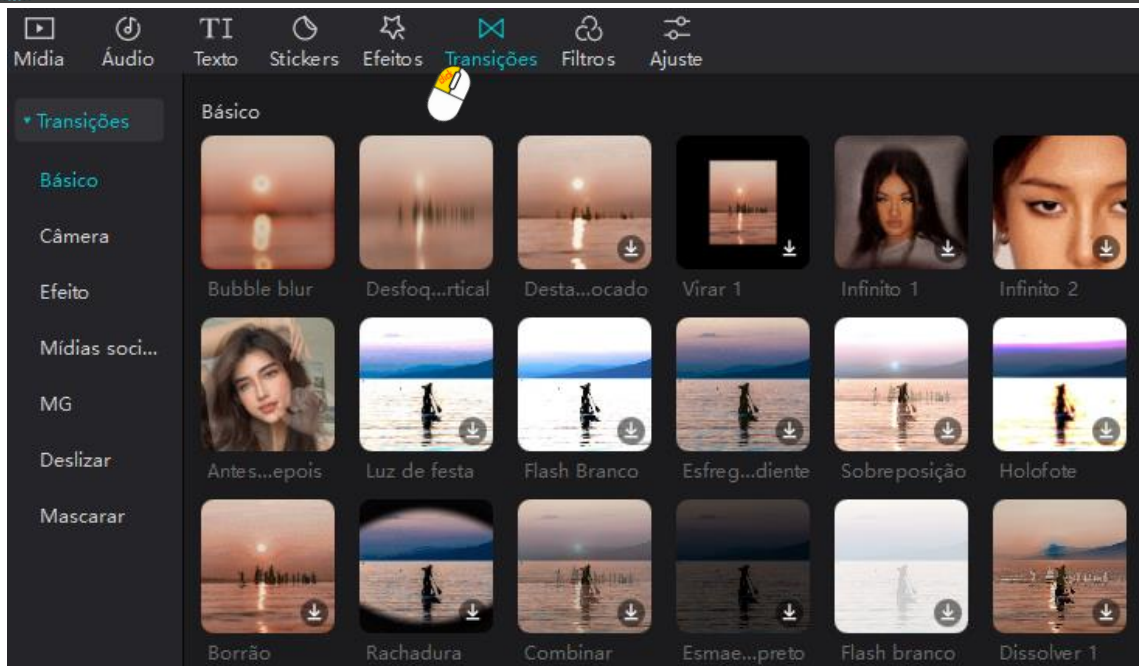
Mídia Áudio Texto Stickers Efeitos Transições Filtros Ajuste

▾ Transições

Básico

Câmera

Efeito

Mídias soci...

MG

Deslizar

Mascarar

Básico

Bubble blur
Desfoq...rtical
Desta...ocado
Virar 1
Infinito 1
Infinito 2

Antes...epois
Luz de festa
Flash Branco
Esfreg...diente
Sobreposição
Holofote

Borrão
Rachadura
Combinar
Esmae...preto
Flash branco
Dissolver 1